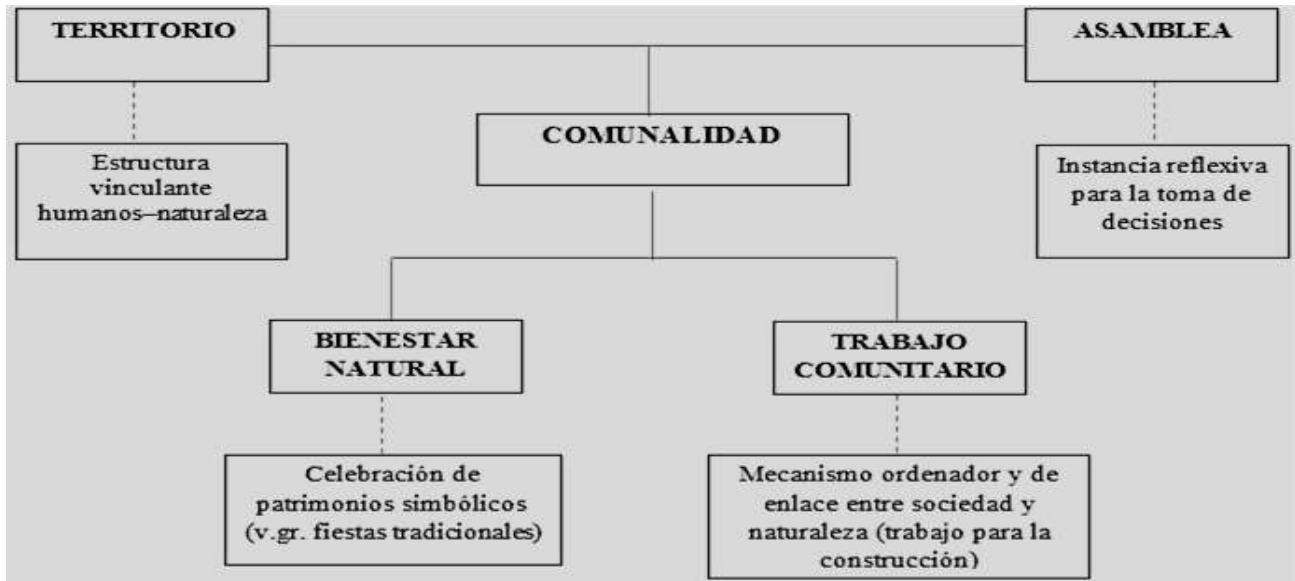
TERRITORIO

ASAMBLEA

COMUNALIDAD

Estructura vinculante humanos–naturaleza

Instancia reflexiva para la toma de decisiones

BIENESTAR NATURAL

TRABAJO COMUNITARIO

Celebración de patrimonios simbólicos (v.gr. fiestas tradicionales)

Mecanismo ordenador y de enlace entre sociedad y naturaleza (trabajo para la construcción)